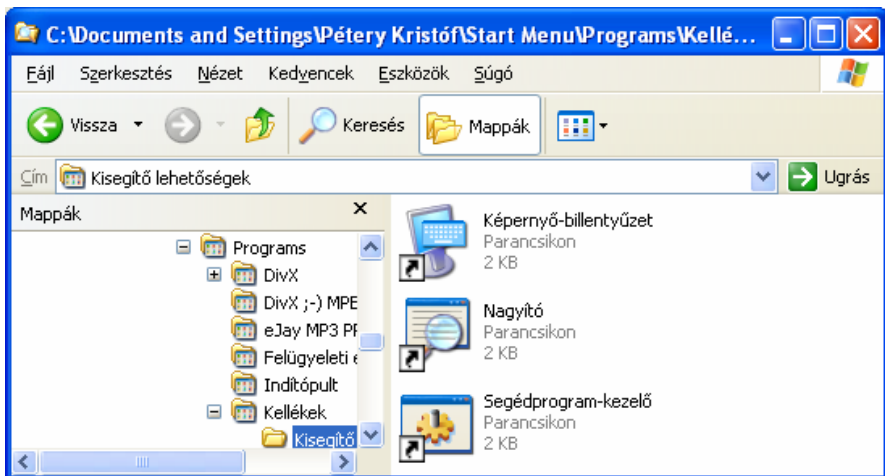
C:\Documents and Settings\Pétery Kristóf\Start Menu\Programs\Kellé...

Fájl Szerkesztés Nézet Kedvencek Eszközök Súgó

Vissza Keresés Mappák

Cím Kisegítő lehetőségek Ugrás

Mappák

Programs
DivX
DivX ;-) MPE
eJay MP3 Pl
Felügyeleti e
Indítópult
Kellékek
Kisegítő

Képernyő-billentyűzet
Parancsikon
2 KB

Nagyító
Parancsikon
2 KB

Segédprogram-kezelő
Parancsikon
2 KB